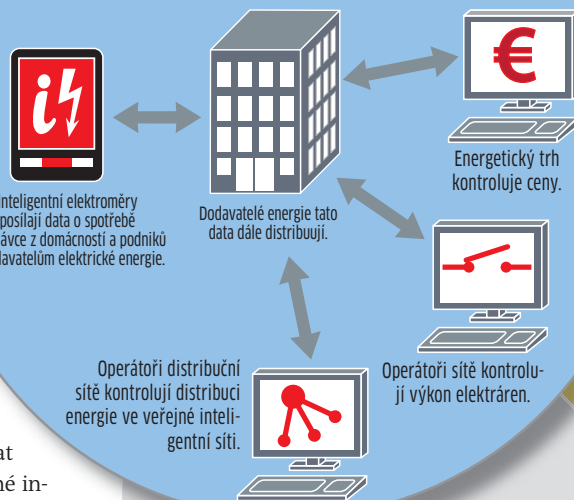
nteligentní elektroměry posílají data o spotřebě ávce z domácností a podniků davatelům elektrické energie.

Dodavatelé energie tato data dále distribuují.

€

Energetický trh kontroluje ceny.

Operátoři sítě kontrolují výkon elektráren.

Operátoři distribuční sítě kontrolují distribuci energie ve veřejné inteligentní síti.

at
né in-